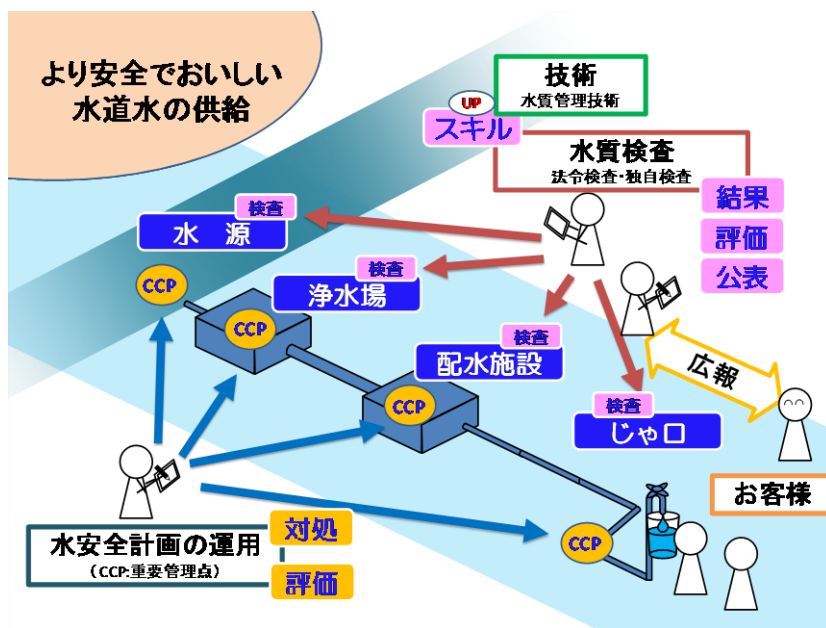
より安全でおいしい水道水の供給

技術
水質管理技術

UP
スキル

水質検査
法令検査・独自検査

結果
評価
公表

検査
水　源

CCP

検査
浄水場

CCP

検査
配水施設

CCP

広報

検査
じゃ口

お客様

CCP

水安全計画の運用
（CCP:重要管理点）

対処
評価